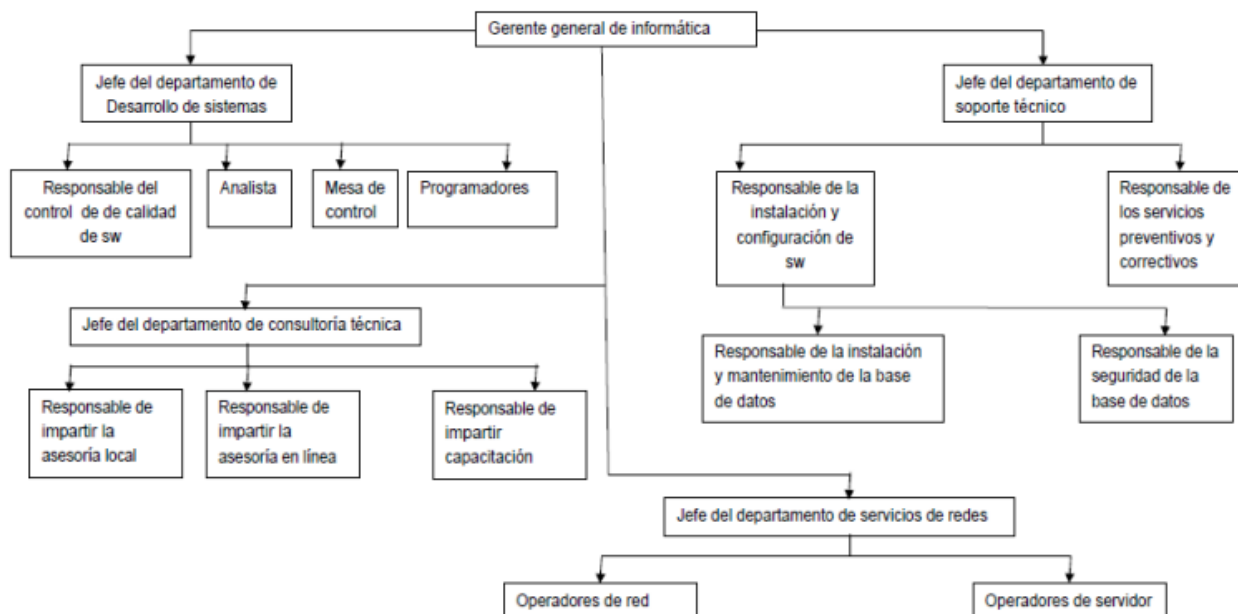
Gerente general de informática

Jefe del departamento de Desarrollo de sistemas

Responsable del control de de calidad de sw

Analista

Mesa de control

Programadores

Jefe del departamento de soporte técnico

Responsable de la instalación y configuración de sw

Responsable de los servicios preventivos y correctivos

Responsable de la instalación y mantenimiento de la base de datos

Responsable de la seguridad de la base de datos

Jefe del departamento de consultoría técnica

Responsable de impartir la asesoría local

Responsable de impartir la asesoría en línea

Responsable de impartir capacitación

Jefe del departamento de servicios de redes

Operadores de red

Operadores de servidor